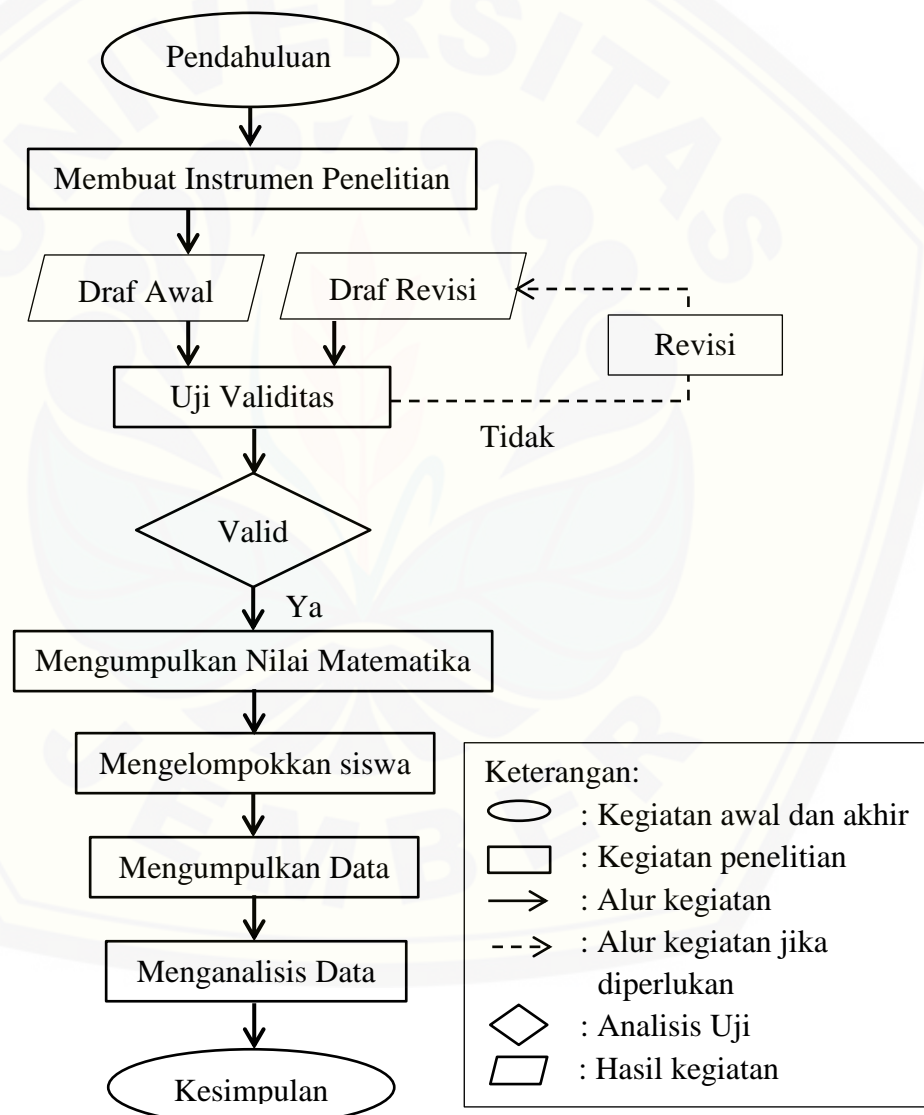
Pendahuluan

Membuat Instrumen Penelitian

Draf Awal

Draf Revisi

Revisi

Uji Validitas

Tidak

Valid

Ya

Mengumpulkan Nilai Matematika

Mengelompokkan siswa

Mengumpulkan Data

Menganalisis Data

Kesimpulan

Keterangan:
: Kegiatan awal dan akhir
: Kegiatan penelitian
: Alur kegiatan
: Alur kegiatan jika diperlukan
: Analisis Uji
: Hasil kegiatan